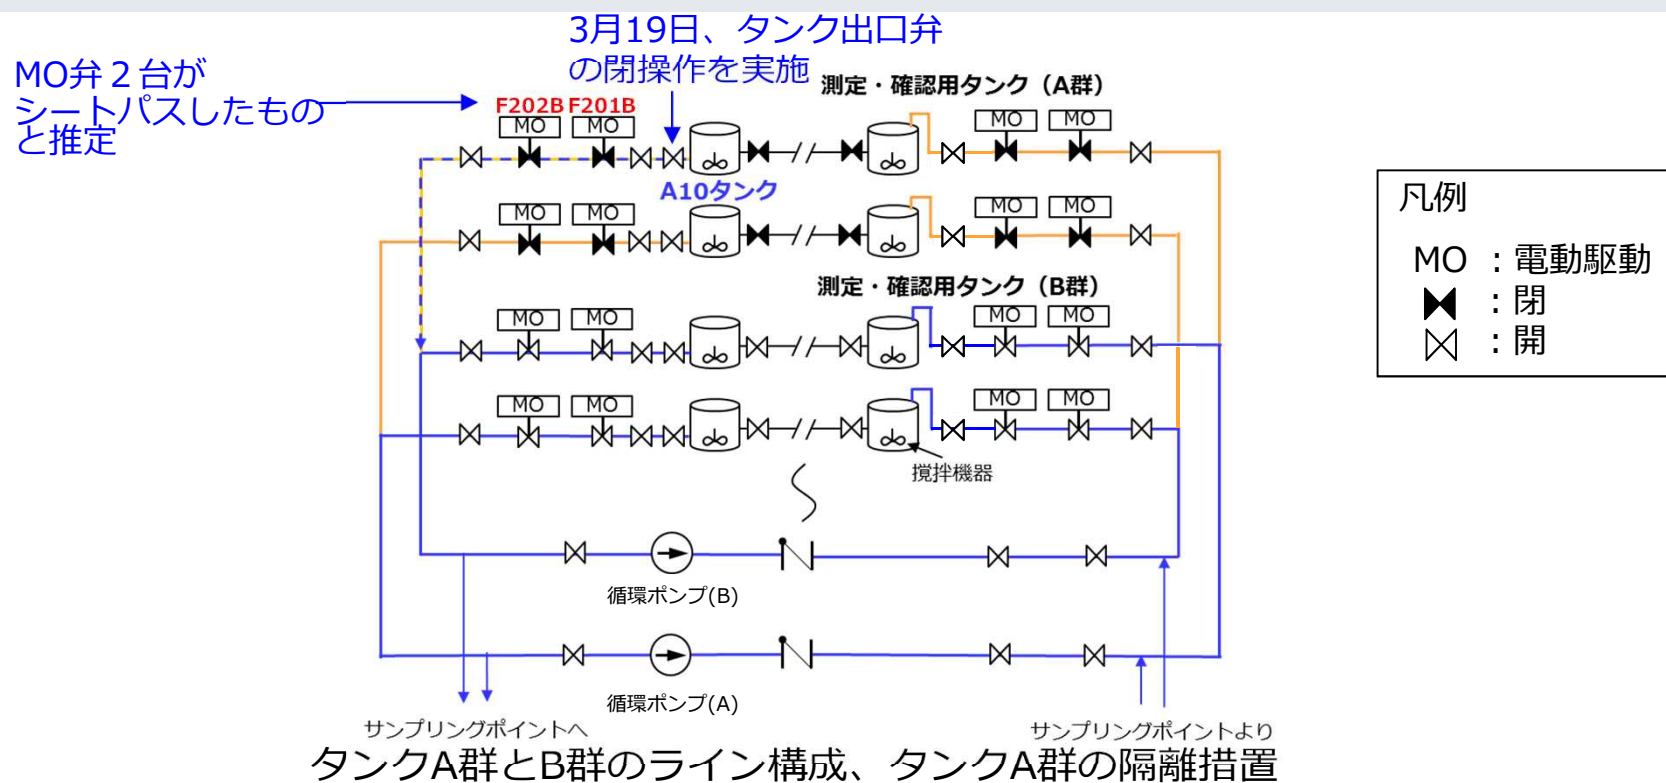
MO弁２台がシートパスしたものと推定

3月19日、タンク出口弁の閉操作を実施

測定・確認用タンク（A群）

F202B F201B

MO MO

MO MO

A10タンク

MO MO

MO MO

測定・確認用タンク（B群）

MO MO

MO MO

MO MO

MO MO

撹拌機器

循環ポンプ(B)

循環ポンプ(A)

サンプリングポイントへ

サンプリングポイントより

タンクA群とB群のライン構成、タンクA群の隔離措置

凡例

MO ：電動駆動

：閉

：開